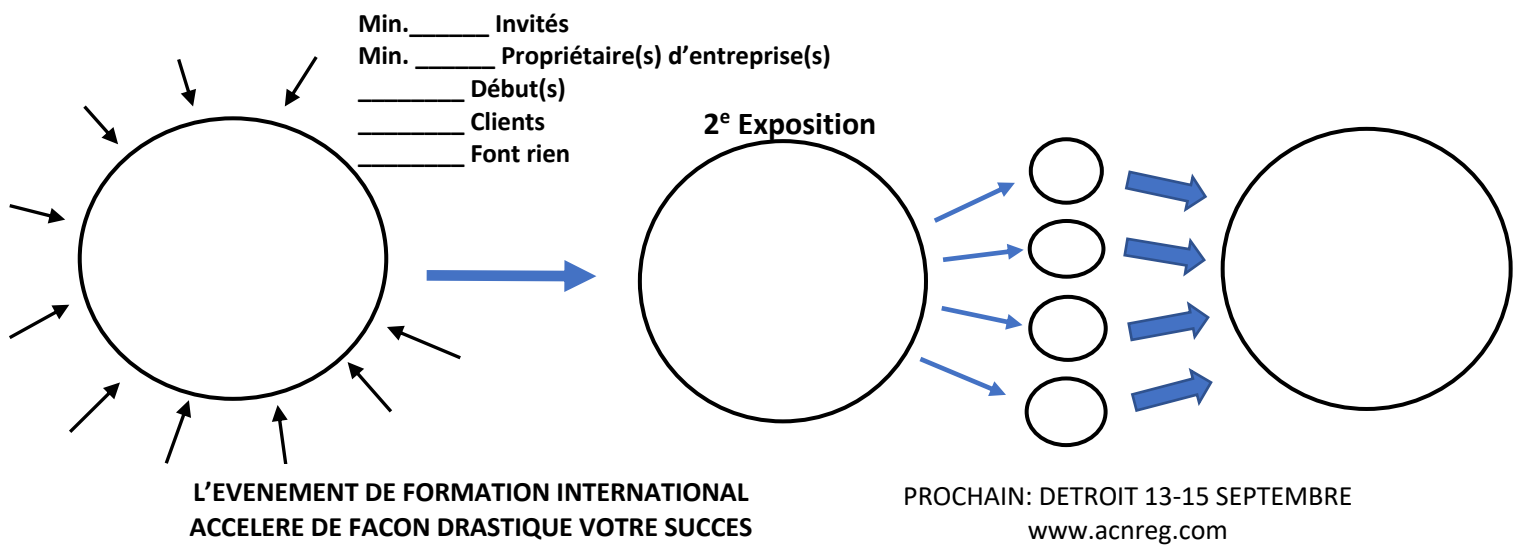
Min.______ Invités
Min. ______ Propriétaire(s) d'entreprise(s)
________ Début(s)
________ Clients
________ Font rien

2$^{e}$ Exposition

L'EVENEMENT DE FORMATION INTERNATIONAL
ACCELERE DE FACON DRASTIQUE VOTRE SUCCES

PROCHAIN: DETROIT 13-15 SEPTEMBRE
www.acnreg.com